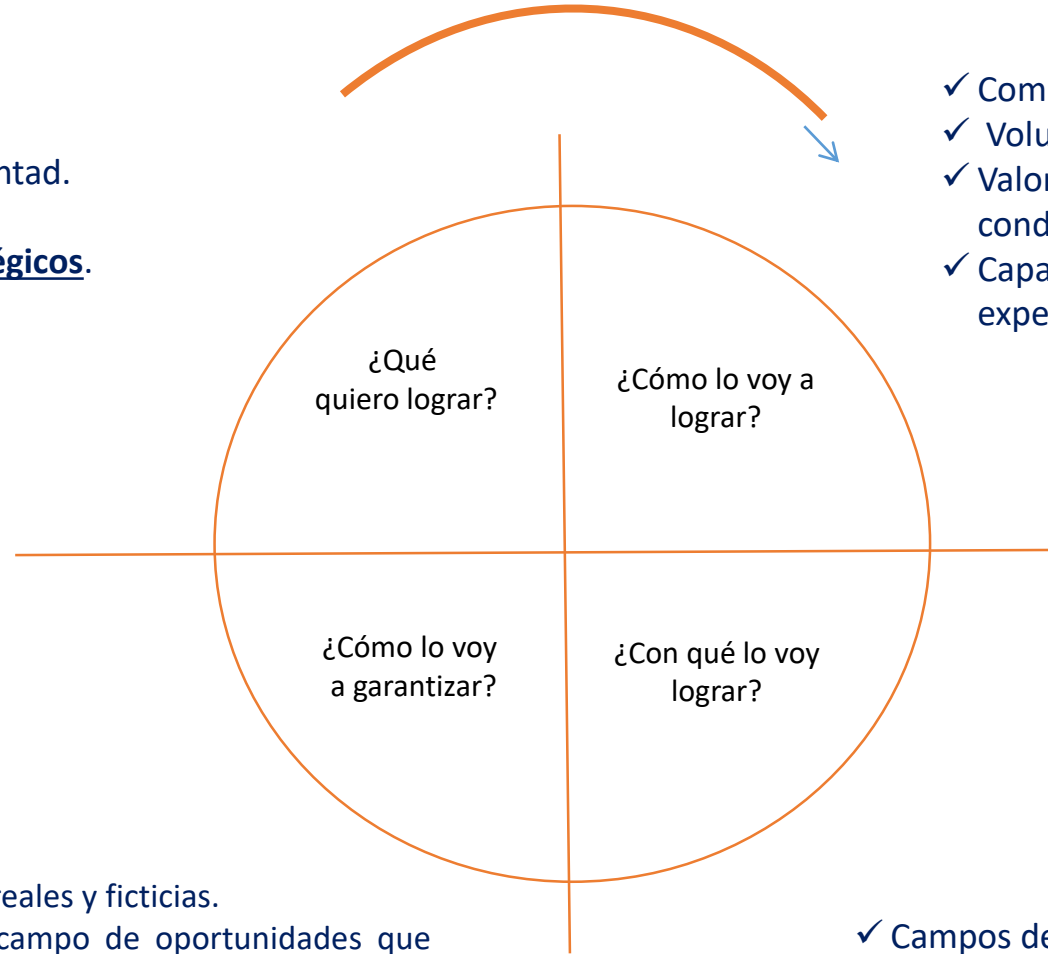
ntad.

égicos.

✓ Com
✓ Volu
✓ Valo
cond
✓ Capa
expe

¿Qué quiero lograr?

¿Cómo lo voy a lograr?

¿Cómo lo voy a garantizar?

¿Con qué lo voy lograr?

reales y ficticias.
campo de oportunidades que

✓ Campos de